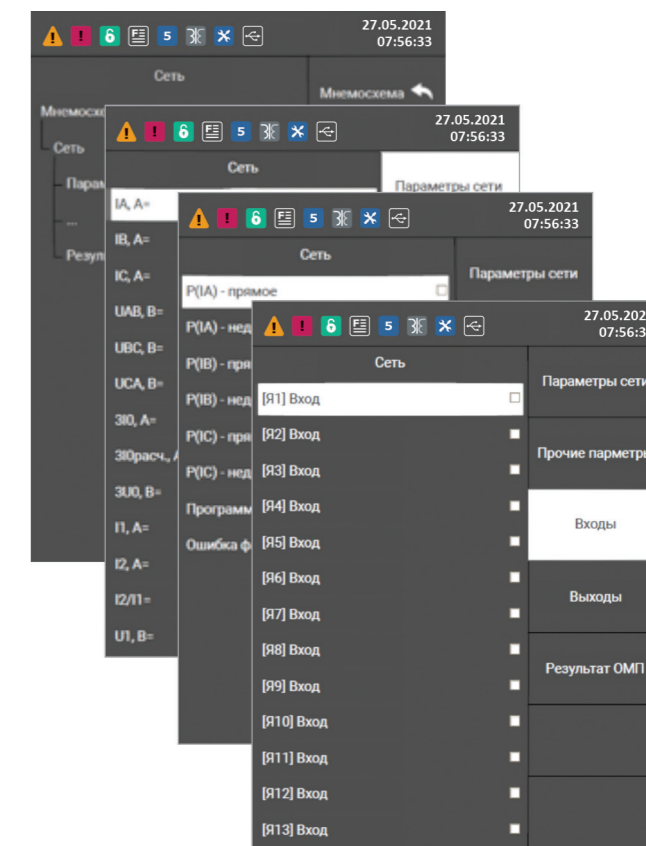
27.05.2021
07:56:33

Сеть

Мнемосхема

Мнемосхе

Сеть

Парам

...

Резул

27.05.2021
07:56:33

Сеть

Параметры сети

IA, A=

IB, A=

IC, A=

UAB, B=

UBC, B=

UCA, B=

3I0, A=

3I0расч., A

3U0, B=

I1, A=

I2, A=

I2/I1=

U1, B=

27.05.2021
07:56:33

Сеть

Параметры сети

P(IA) - прямое

P(IA) - нед

P(IB) - пря

P(IB) - нед

P(IC) - пря

P(IC) - нед

Программ

Ошибка ф

27.05.202
07:56:3

Сеть

Параметры сети

Прочие парметры

Входы

Выходы

Результат ОМП

[Я1] Вход

[Я2] Вход

[Я3] Вход

[Я4] Вход

[Я5] Вход

[Я6] Вход

[Я7] Вход

[Я8] Вход

[Я9] Вход

[Я10] Вход

[Я11] Вход

[Я12] Вход

[Я13] Вход